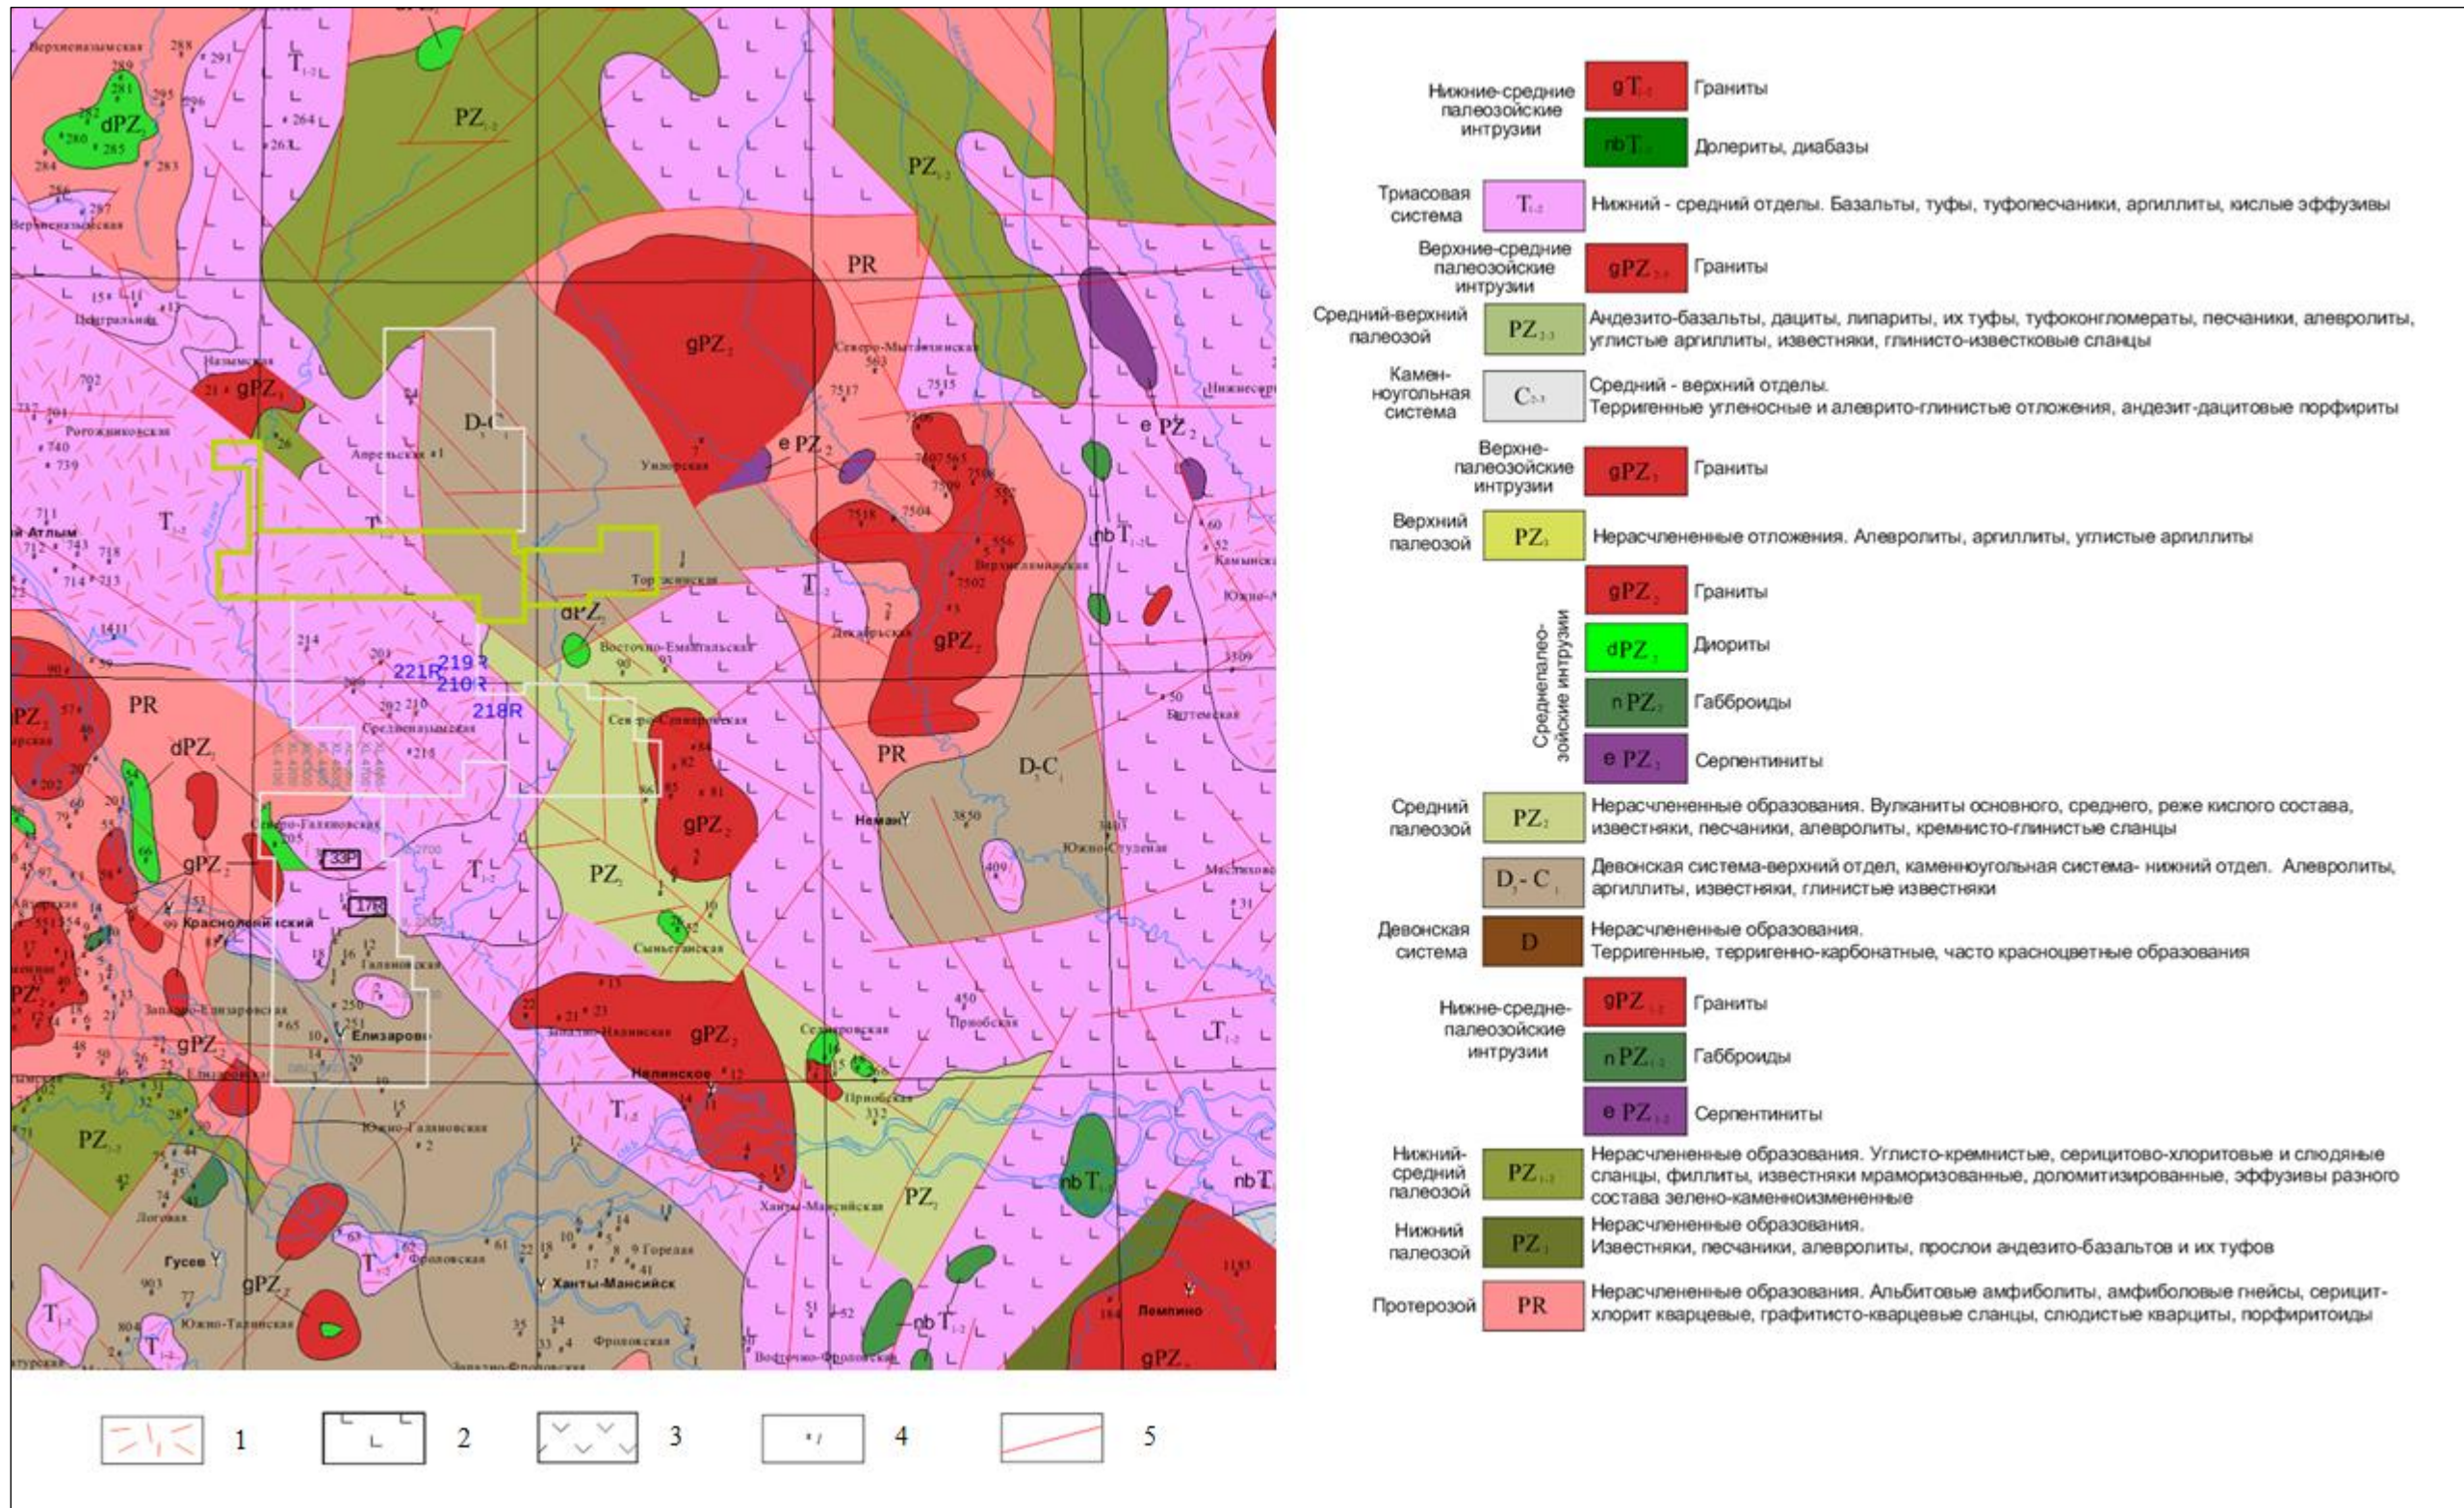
Верхненазымская 288 291 289 281 295 296 282 dPZ₂ 280 285 284 283 286 287 Верхненазымская $T_{1-2}$ 264 263 $PZ_{1-2}$ $PZ_{1-2}$ PR gPZ₂ 15 11 13 Центральная Назымская 702 21 gPZ₃ 737 701 Рогожниковская 740 739 26 Апрельская 1 D-C Унлорская e PZ₂ Северо-Мытаяхинская 7517 7515 e PZ₂ Нижнесортымская 711 Атлым 712 743 718 714 713 $T_{1-2}$ $T_{1-2}$ Торэснинская dPZ₂ Восточно-Емашинская 221R 219R 210R 218R 1411 90 57 PR dPZ₂ PZ₂ 202 Средненазымская 215 Северо-Сыньеганская gPZ₂ PZ₂ Северо-Галяновская 33P 17R Краснолени-нский gPZ₂ Галяновская Западно-Елизаровская Елизаровская gPZ₂ $PZ_{1-2}$ Южно-Галяновская Логовая Гусев Южно-Талинская gPZ₂ $T_{1-2}$ 903 804 Фроловская Ханты-Мансийск 9 Горелая Фроловская Сыньеганская 22 13 Ицлинская gPZ₂ Нялинское Сеймомская Приобская 332 $T_{1-2}$ Ханты-Мансийская PZ₂ nb $T_{1-2}$ nb T Приобская 450 PR Неман D₃-C₁ 3850 Южно-Студеная 409 Декабрьская gPZ₂ Верхнеляминская 7502 7518 7504 nb $T_{1-2}$ Камынская Вертемская Маслиховская Лемпино gPZ₂ 1183 184 Восточно-Фроловская 52 $T_{1-2}$

| Нижне-средние палеозойские интрузии | $gT_{1-2}$ | Граниты |
|---|---|---|
| | $nbT_{1-2}$ | Долериты, диабазы |
| Триасовая система | $T_{1-2}$ | Нижний - средний отделы. Базальты, туфы, туфопесчаники, аргиллиты, кислые эффузивы |
| Верхние-средние палеозойские интрузии | $gPZ_{2-3}$ | Граниты |
| Средний-верхний палеозой | $PZ_{2-3}$ | Андезито-базальты, дациты, липариты, их туфы, туфоконгломераты, песчаники, алевролиты, углистые аргиллиты, известняки, глинисто-известковые сланцы |
| Каменноугольная система | $C_{2-3}$ | Средний - верхний отделы. Терригенные угленосные и алеврито-глинистые отложения, андезит-дацитовые порфириты |
| Верхнепалеозойские интрузии | $gPZ_3$ | Граниты |
| Верхний палеозой | $PZ_3$ | Нерасчлененные отложения. Алевролиты, аргиллиты, углистые аргиллиты |
| Среднепалеозойские интрузии | $gPZ_2$ | Граниты |
| | $dPZ_2$ | Диориты |
| | $nPZ_2$ | Габброиды |
| | $ePZ_2$ | Серпентиниты |
| Средний палеозой | $PZ_2$ | Нерасчлененные образования. Вулканиты основного, среднего, реже кислого состава, известняки, песчаники, алевролиты, кремнисто-глинистые сланцы |
| | $D_3-C_1$ | Девонская система-верхний отдел, каменноугольная система- нижний отдел. Алевролиты, аргиллиты, известняки, глинистые известняки |
| Девонская система | D | Нерасчлененные образования. Терригенные, терригенно-карбонатные, часто красноцветные образования |
| Нижне-средне-палеозойские интрузии | $gPZ_{1-2}$ | Граниты |
| | $nPZ_{1-2}$ | Габброиды |
| | $ePZ_{1-2}$ | Серпентиниты |
| Нижний-средний палеозой | $PZ_{1-2}$ | Нерасчлененные образования. Углисто-кремнистые, серицитово-хлоритовые и слюдяные сланцы, филлиты, известняки мраморизованные, доломитизированные, эффузивы разного состава зелено-каменноизмененные |
| Нижний палеозой | $PZ_1$ | Нерасчлененные образования. Известняки, песчаники, алевролиты, прослои андезито-базальтов и их туфов |
| Протерозой | PR | Нерасчлененные образования. Альбитовые амфиболиты, амфиболовые гнейсы, серицит-хлорит кварцевые, графитисто-кварцевые сланцы, слюдистые кварциты, порфиритоиды |

1 2 3 4 5